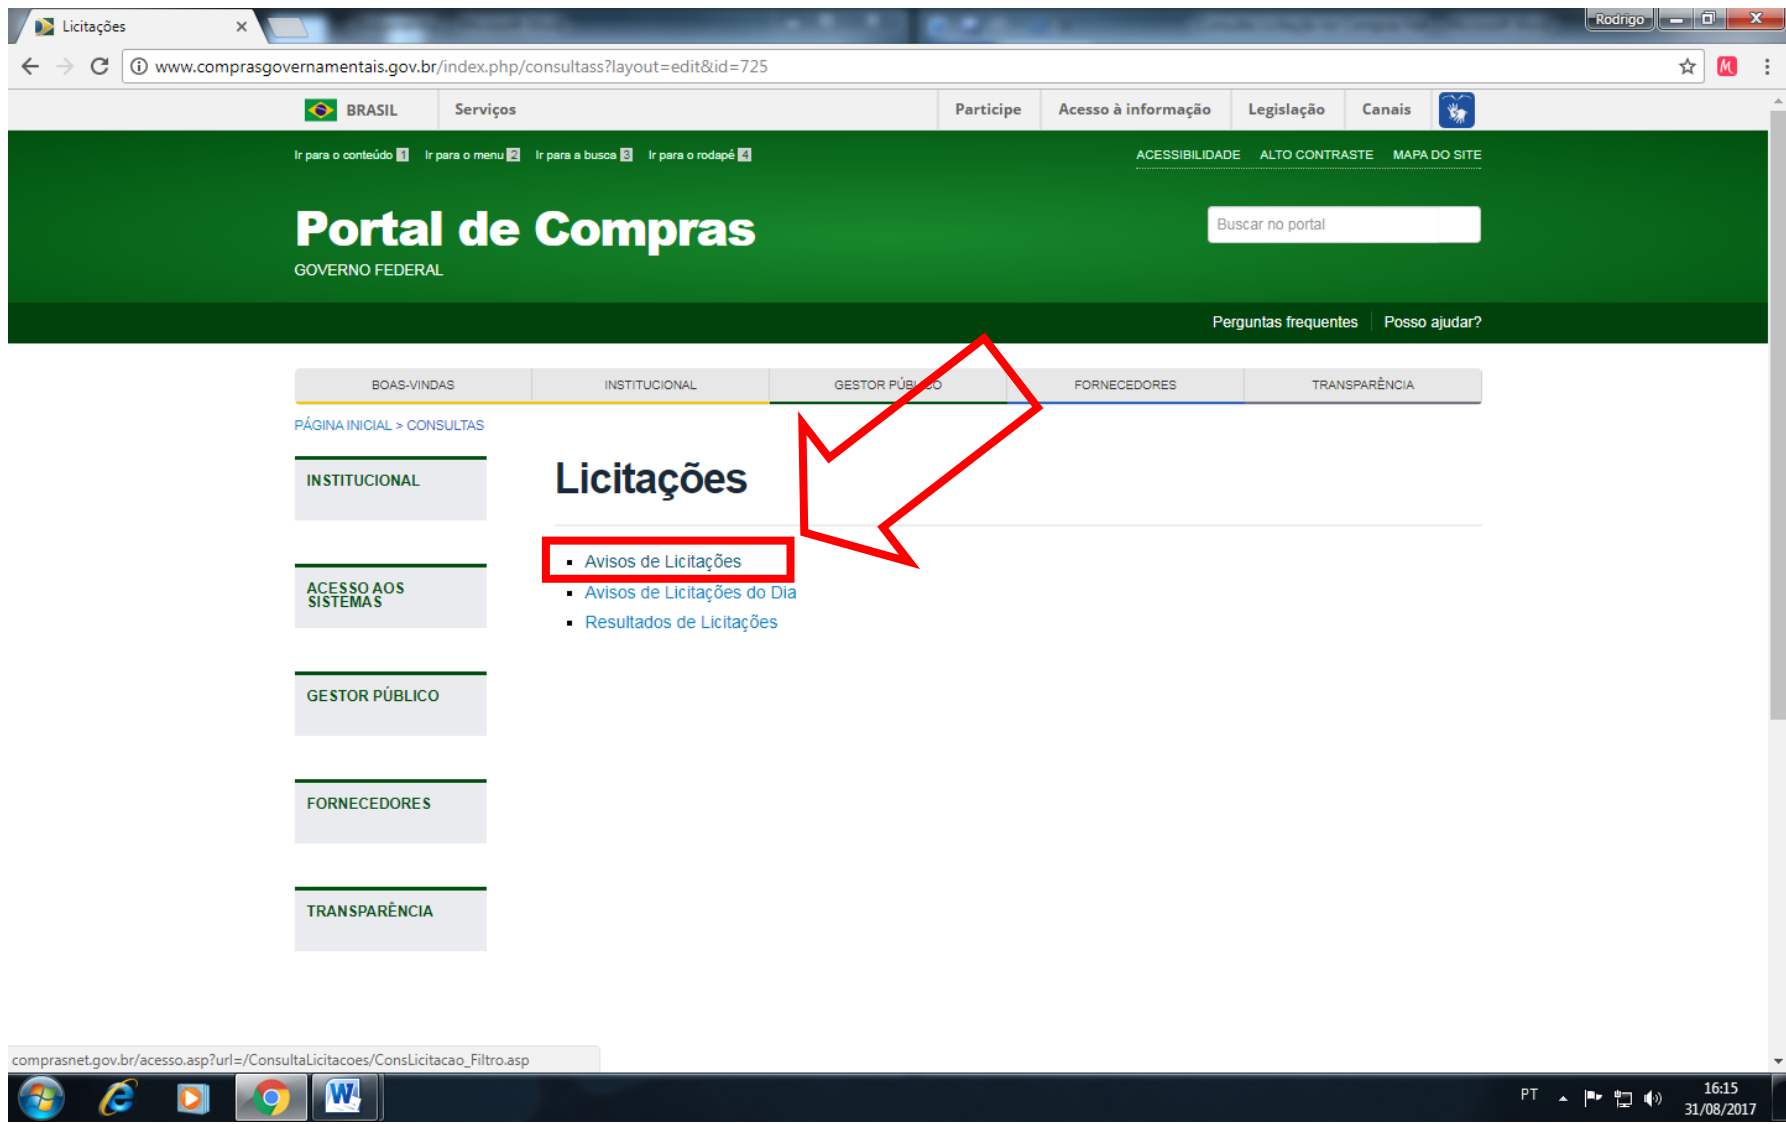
Licitações ×

Rodrigo

www.comprasgovernamentais.gov.br/index.php/consultass?layout=edit&id=725

BRASIL Serviços Participe Acesso à informação Legislação Canais

Ir para o conteúdo 1 Ir para o menu 2 Ir para a busca 3 Ir para o rodapé 4

ACESSIBILIDADE ALTO CONTRASTE MAPA DO SITE

Portal de Compras
GOVERNO FEDERAL

Buscar no portal

Perguntas frequentes Posso ajudar?

BOAS-VINDAS INSTITUCIONAL GESTOR PÚBLICO FORNECEDORES TRANSPARÊNCIA

PÁGINA INICIAL > CONSULTAS

INSTITUCIONAL

ACESSO AOS SISTEMAS

GESTOR PÚBLICO

FORNECEDORES

TRANSPARÊNCIA

Licitações

- Avisos de Licitações
- Avisos de Licitações do Dia
- Resultados de Licitações

comprasnet.gov.br/acesso.asp?url=/ConsultaLicitacoes/ConsLicitacao_Filtro.asp

PT 16:15 31/08/2017